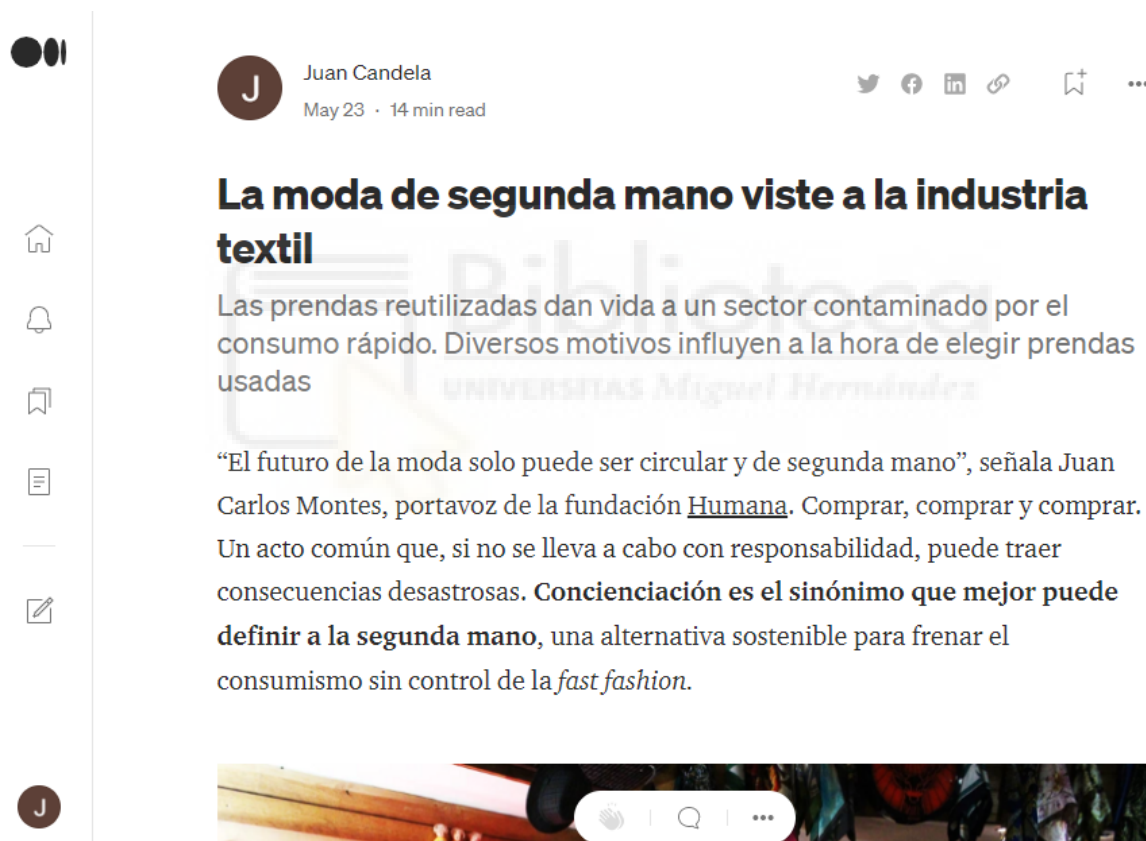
J

Juan Candela

May 23 · 14 min read

La moda de segunda mano viste a la industria textil

Las prendas reutilizadas dan vida a un sector contaminado por el consumo rápido. Diversos motivos influyen a la hora de elegir prendas usadas

Biblioteca
UNIVERSITAS Miguel Hernández

"El futuro de la moda solo puede ser circular y de segunda mano", señala Juan Carlos Montes, portavoz de la fundación Humana. Comprar, comprar y comprar. Un acto común que, si no se lleva a cabo con responsabilidad, puede traer consecuencias desastrosas. **Concienciación es el sinónimo que mejor puede definir a la segunda mano**, una alternativa sostenible para frenar el consumismo sin control de la *fast fashion*.

J